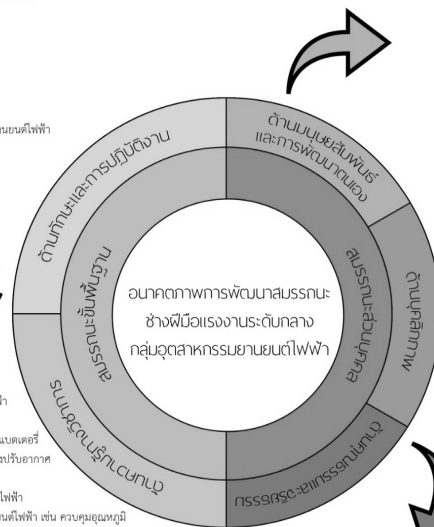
นยนต์ไฟฟ้า

ด้านมนุษยสัมพันธ์และการพัฒนาตนเอง

ด้านทักษะและการปฏิบัติงาน

สมรรถนะขั้นพื้นฐาน

สมรรถนะส่วนบุคคล

อนาคตภาพการพัฒนาสมรรถนะช่างฝีมือแรงงานระดับกลางกลุ่มอุตสาหกรรมยานยนต์ไฟฟ้า

ด้านบุคลิกภาพ

ด้านความรู้ทางทฤษฎี

ด้านคุณธรรมจริยธรรม

ฟ้า

แบตเตอรี่
ะปรับอากาศ

ไฟฟ้า
นต์ไฟฟ้า เช่น ควบคุมอุณหภูมิ